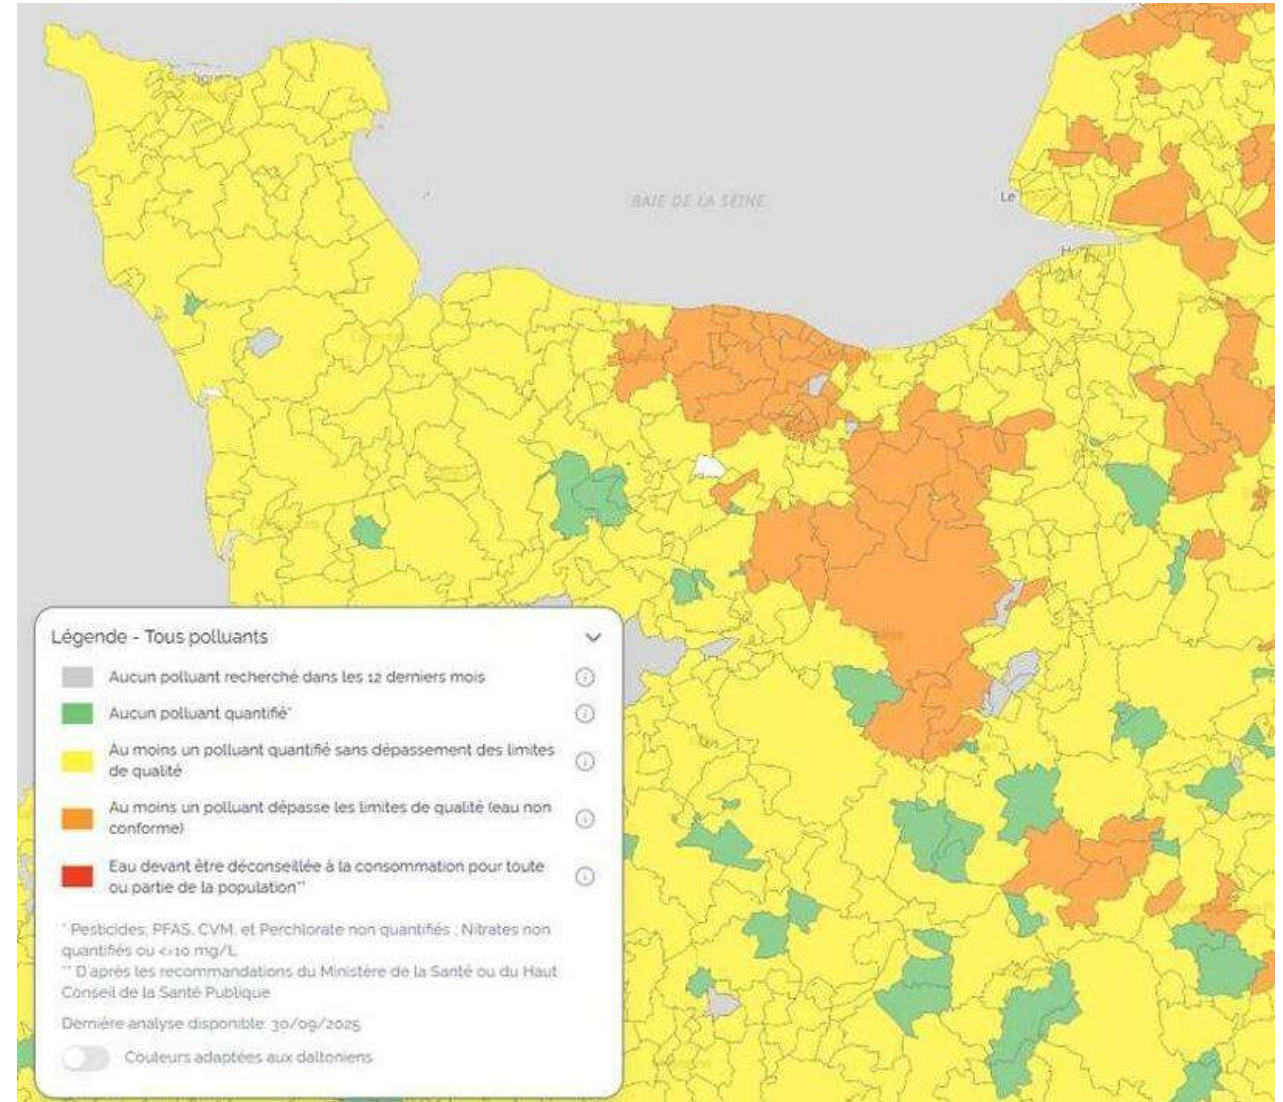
BAIE DE LA SEINE

Le

Légende - Tous polluants

Aucun polluant recherché dans les 12 derniers mois

Aucun polluant quantifié*

Au moins un polluant quantifié sans dépassement des limites de qualité

Au moins un polluant dépasse les limites de qualité (eau non conforme)

Eau devant être déconseillée à la consommation pour toute ou partie de la population**

* Pesticides, PFAS, CVM, et Perchlorate non quantifiés ; Nitrates non quantifiés ou <=10 mg/L
** D'après les recommandations du Ministère de la Santé ou du Haut Conseil de la Santé Publique

Dernière analyse disponible: 30/09/2025

Couleurs adaptées aux daltoniens